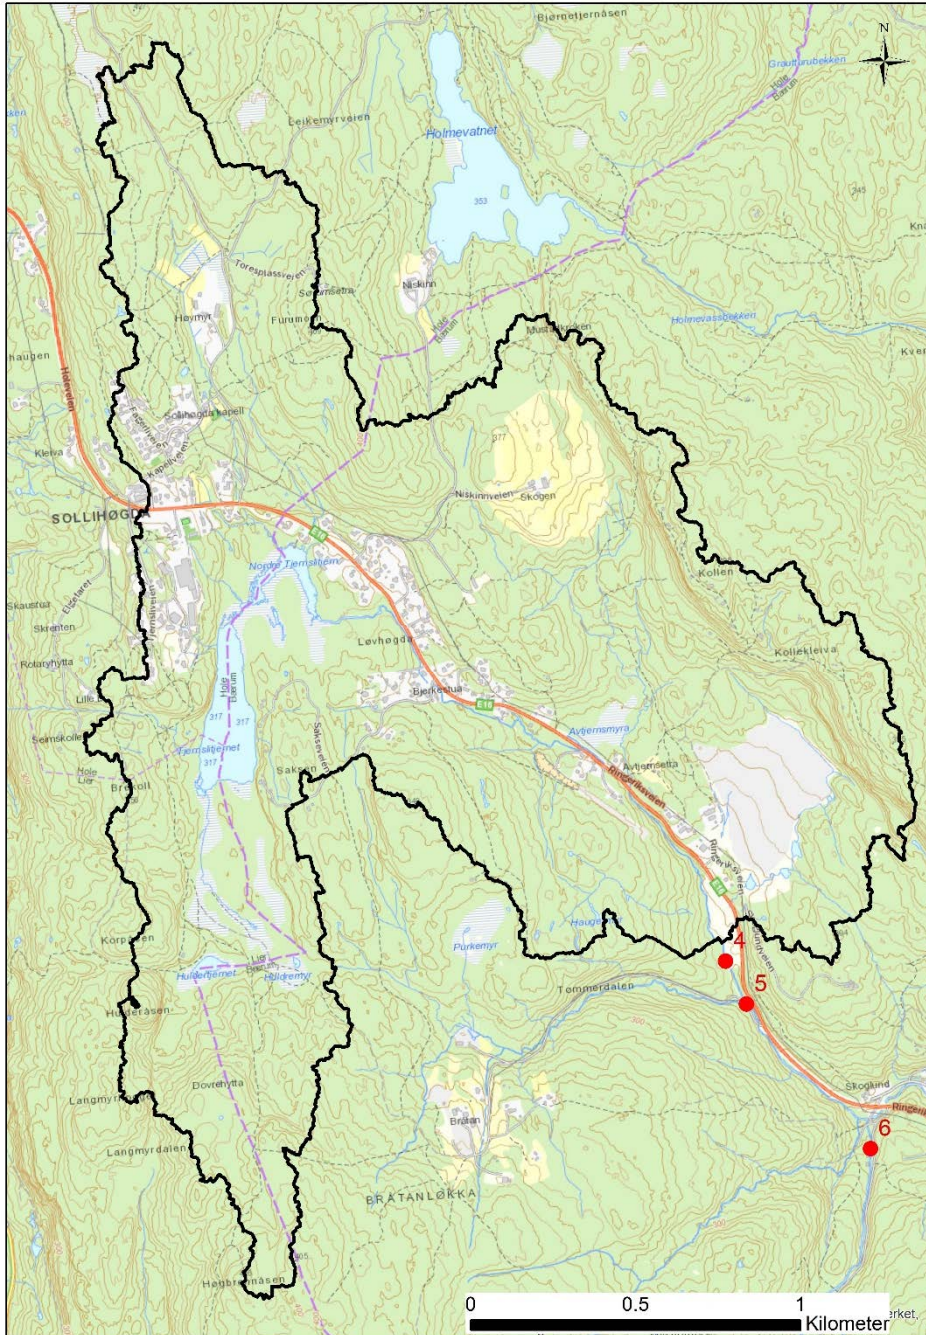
N

Bjørnetjernåsen

Grauturubekken

Hole
Bærum

Leikemyrveien

Holmevatnet

353

Kna

Toresplassveien

Solemsetra

Niskinn

Hole
Bærum

Høymyr

Furumo

Musikkbekken

Holmevassbekken

haugen

Kver

Hønefoss

Sollihøgda kapell

377

Kleiva

Kapellveien

Niskinnveien

Skogen

SOLLIHØGDA

E16

Nordre Tjernsliemn

Kollen

Skaustua

Skrenten

Rotaryhytta

Løvhøgda

Kollekleiva

Lille

Hole
Bærum

317

317

Bjerkestua

E16

Selmskollen

Tjernsliemet

317

Saksen

Avtjernsmyra

Hole
Bærum

Brennoll

Avtjernsetta

Ringeriksveien

Ringeriksveien

E16

Haugen

Purkemyr

Korpesen

4

Hulderfjernet

Lia

Hulderemyr

5

Tømmerdalen

Hulderåsen

300

Skogkind

Ringer

Dovrehytta

Langmyr

Bråtan

6

Langmyrdalen

BRÅTANLØKKA

300

305

Høgbrennåsen

0

0.5

1

Kilometer

erket,